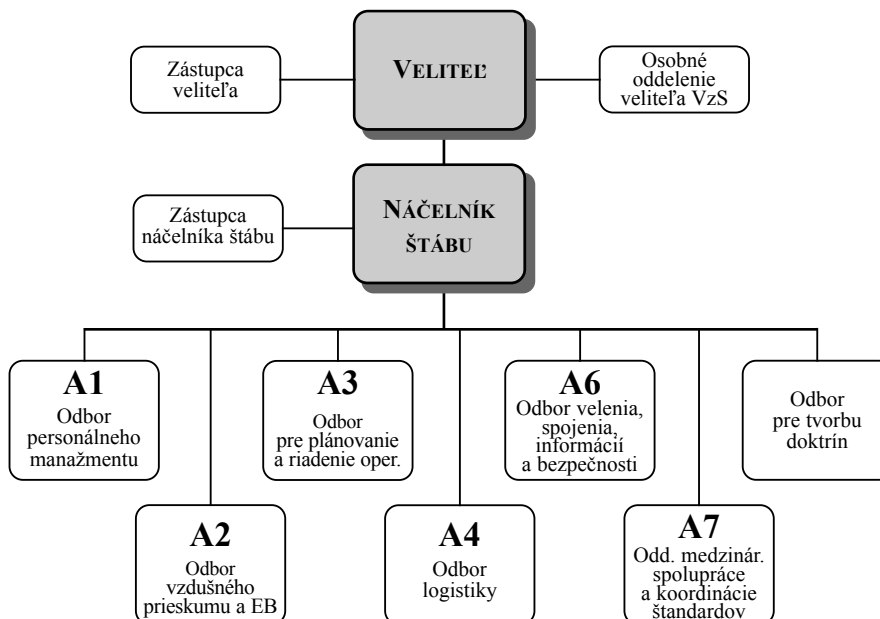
Zástupca veliteľa

VELITEĽ

Osobné oddelenie veliteľa VzS

Zástupca náčelníka štábu

NÁČELNÍK ŠTÁBU

A1
Odbor personálneho manažmentu

A2
Odbor vzdušného prieskumu a EB

A3
Odbor pre plánovanie a riadenie oper.

A4
Odbor logistiky

A6
Odbor velenia, spojenia, informácií a bezpečnosti

A7
Odd. medzinár. spolupráce a koordinácie štandardov

Odbor pre tvorbu doktrín